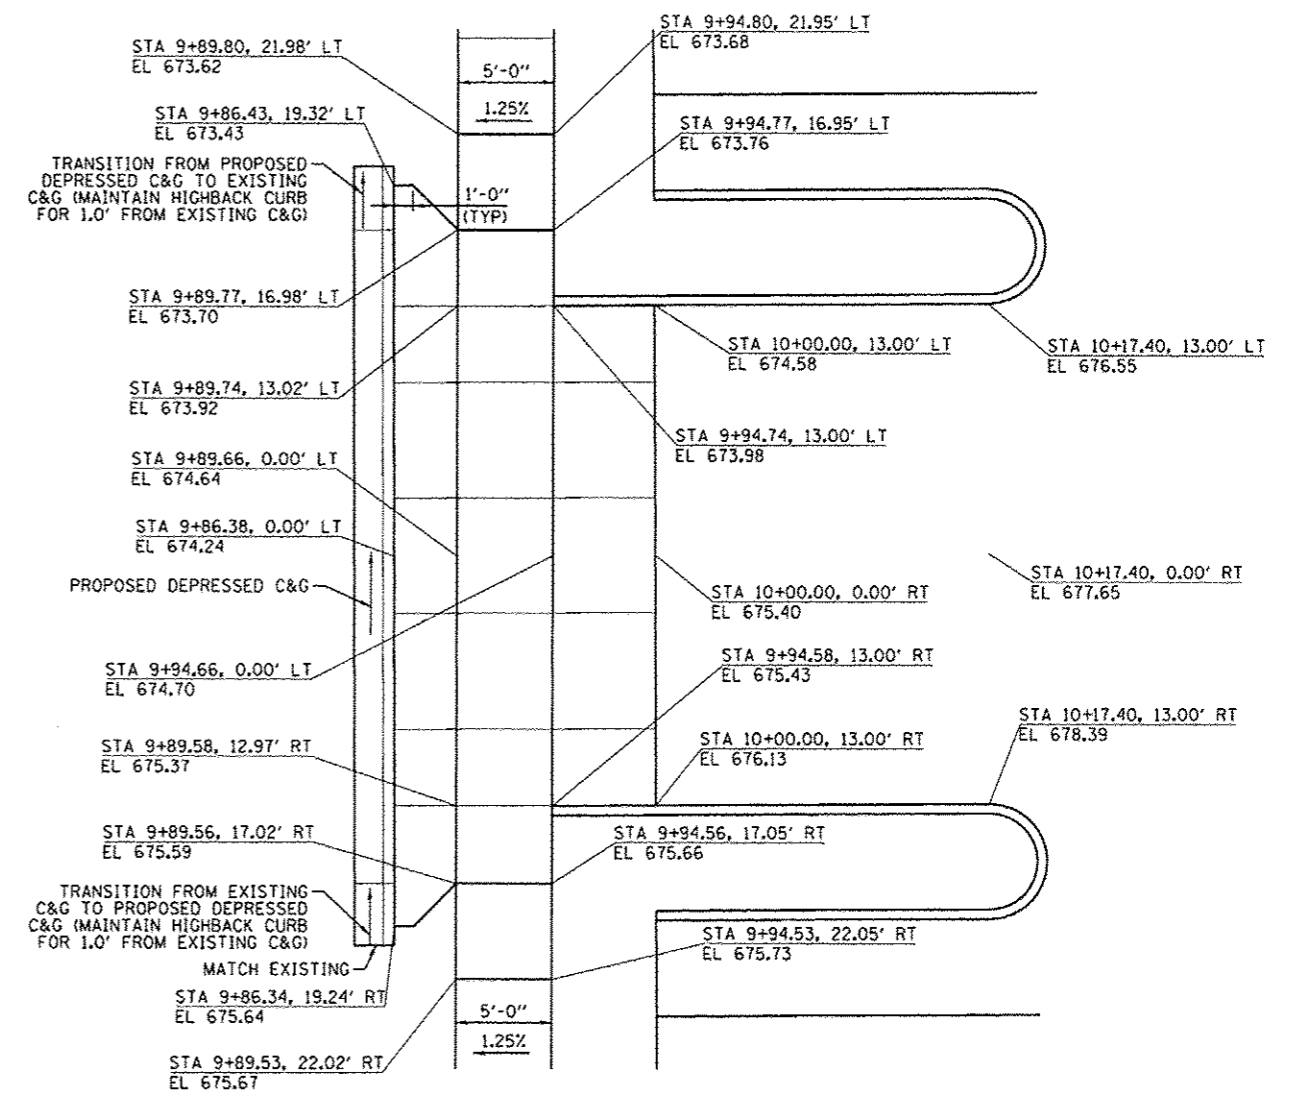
STA 9+89.80, 21.98' LT
EL 673.62

5'-0"

1.25%

STA 9+94.80, 21.95' LT
EL 673.68

STA 9+86.43, 19.32' LT
EL 673.43

STA 9+94.77, 16.95' LT
EL 673.76

TRANSITION FROM PROPOSED DEPRESSED C&G TO EXISTING C&G (MAINTAIN HIGHBACK CURB FOR 1.0' FROM EXISTING C&G)

1'-0"
(TYP)

STA 9+89.77, 16.98' LT
EL 673.70

STA 10+00.00, 13.00' LT
EL 674.58

STA 10+17.40, 13.00' LT
EL 676.55

STA 9+89.74, 13.02' LT
EL 673.92

STA 9+94.74, 13.00' LT
EL 673.98

STA 9+89.66, 0.00' LT
EL 674.64

STA 9+86.38, 0.00' LT
EL 674.24

STA 10+17.40, 0.00' RT
EL 677.65

PROPOSED DEPRESSED C&G

STA 10+00.00, 0.00' RT
EL 675.40

STA 9+94.66, 0.00' LT
EL 674.70

STA 9+94.58, 13.00' RT
EL 675.43

STA 10+17.40, 13.00' RT
EL 678.39

STA 9+89.58, 12.97' RT
EL 675.37

STA 10+00.00, 13.00' RT
EL 676.13

STA 9+89.56, 17.02' RT
EL 675.59

STA 9+94.56, 17.05' RT
EL 675.66

TRANSITION FROM EXISTING C&G TO PROPOSED DEPRESSED C&G (MAINTAIN HIGHBACK CURB FOR 1.0' FROM EXISTING C&G)

STA 9+94.53, 22.05' RT
EL 675.73

MATCH EXISTING

STA 9+86.34, 19.24' RT
EL 675.64

5'-0"

1.25%

STA 9+89.53, 22.02' RT
EL 675.67